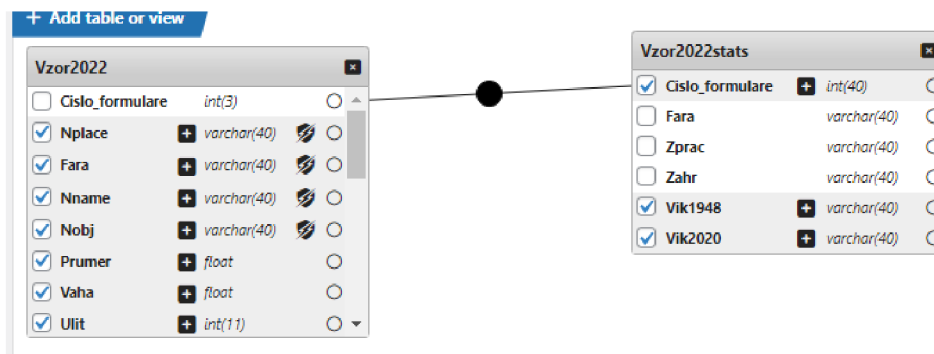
+ Add table or view

Vzor2022

| | | |
|---|---|---|
| Cislo_formulare | | int(3) |
| Nplace | + | varchar(40) |
| Fara | + | varchar(40) |
| Nname | + | varchar(40) |
| Nobj | + | varchar(40) |
| Prumer | + | float |
| Vaha | + | float |
| Ulit | + | int(11) |

Vzor2022stats

| | | |
|---|---|---|
| Cislo_formulare | + | int(40) |
| Fara | | varchar(40) |
| Zprac | | varchar(40) |
| Zahr | | varchar(40) |
| Vik1948 | + | varchar(40) |
| Vik2020 | + | varchar(40) |